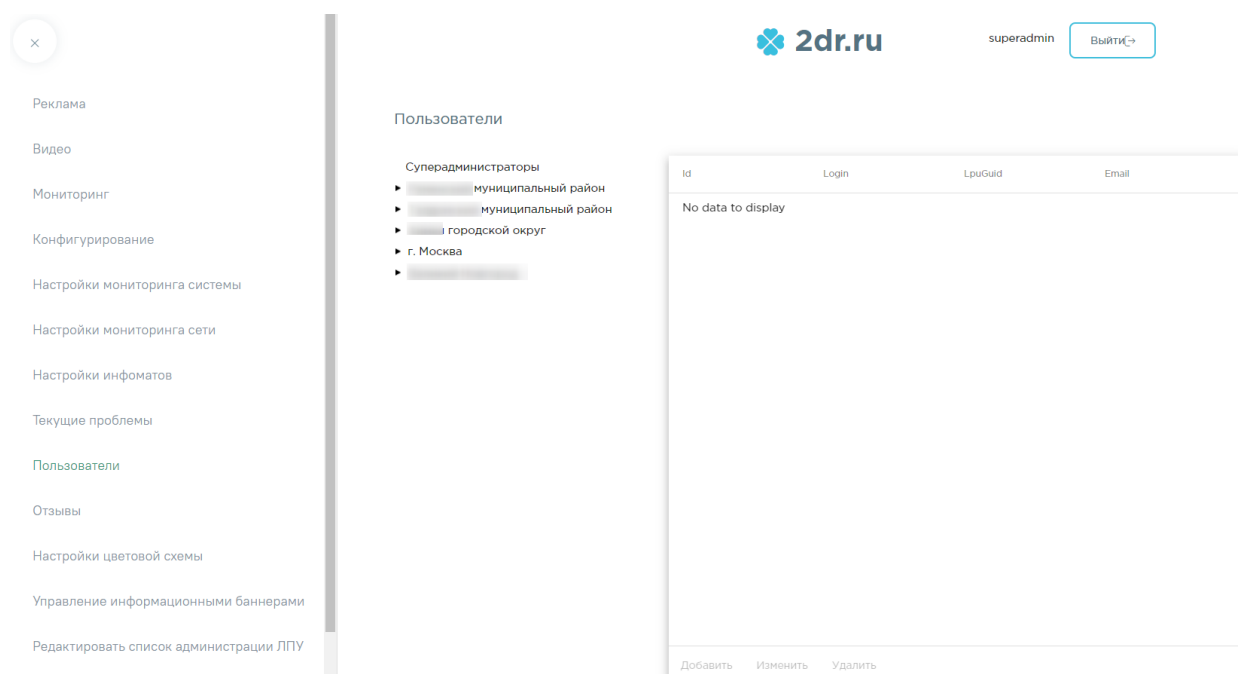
×

Реклама

Видео

Мониторинг

Конфигурирование

Настройки мониторинга системы

Настройки мониторинга сети

Настройки инфоматов

Текущие проблемы

Пользователи

Отзывы

Настройки цветовой схемы

Управление информационными баннерами

Редактировать список администрации ЛПУ

2dr.ru

superadmin

Выйти

Пользователи

Суперадминистраторы
▸ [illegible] муниципальный район
▸ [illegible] муниципальный район
▸ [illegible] городской округ
▸ г. Москва
▸ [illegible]

| Id | Login | LpuGuid | Email |
|---|---|---|---|
| No data to display | | | |

Добавить Изменить Удалить